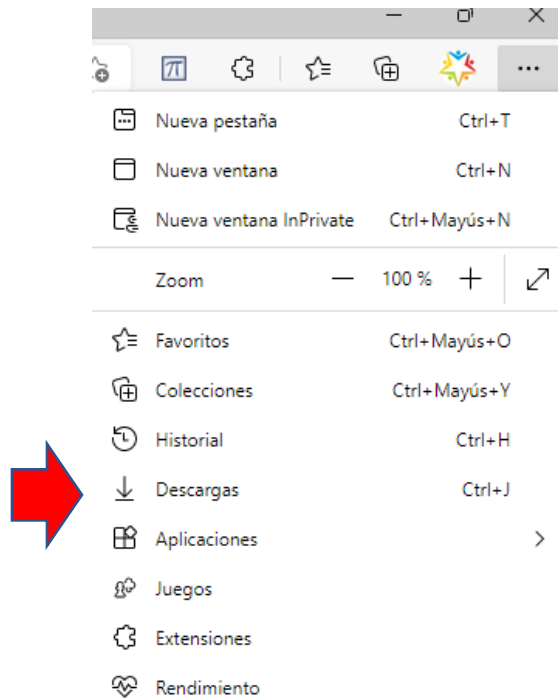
Nueva pestaña Ctrl+T

Nueva ventana Ctrl+N

Nueva ventana InPrivate Ctrl+Mayús+N

Zoom — 100 % +

Favoritos Ctrl+Mayús+O

Colecciones Ctrl+Mayús+Y

Historial Ctrl+H

Descargas Ctrl+J

Aplicaciones >

Juegos

Extensiones

Rendimiento